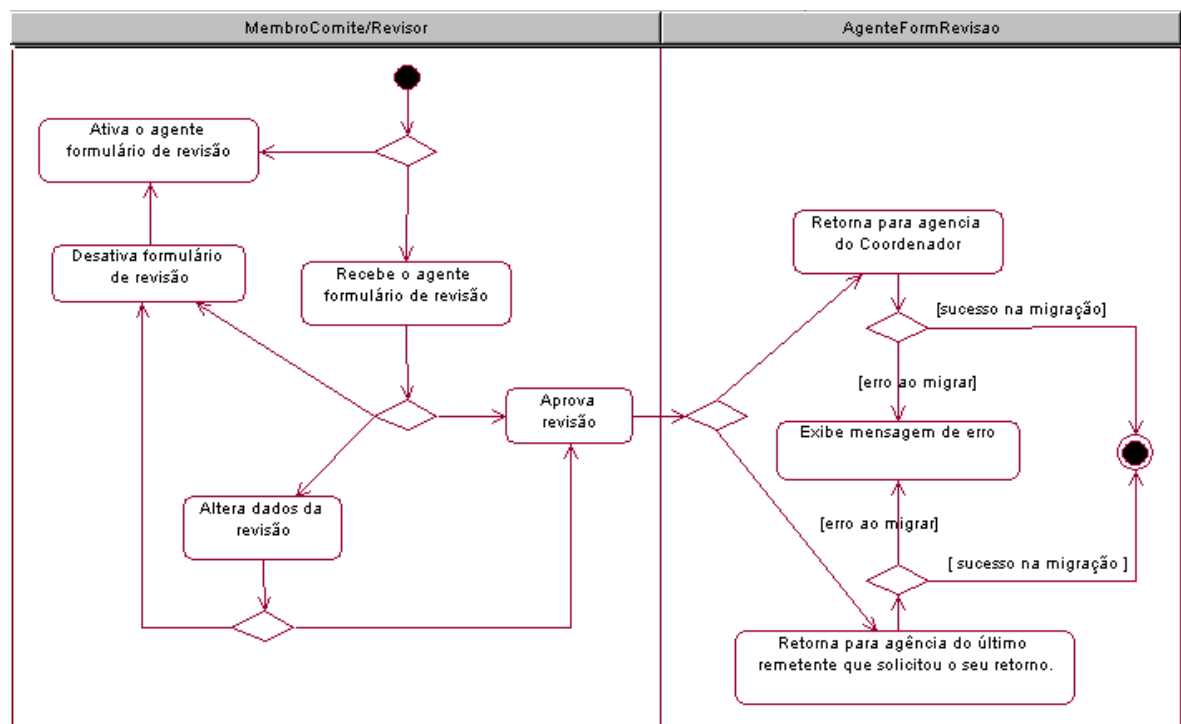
MembroComite/Revisor

AgenteFormRevisao

Ativa o agente formulário de revisão

Desativa formulário de revisão

Recebe o agente formulário de revisão

Aprova revisão

Altera dados da revisão

Retorna para agencia do Coordenador

[sucesso na migração]

[erro ao migrar]

Exibe mensagem de erro

[erro ao migrar]

[ sucesso na migração ]

Retorna para agência do último remetente que solicitou o seu retorno.